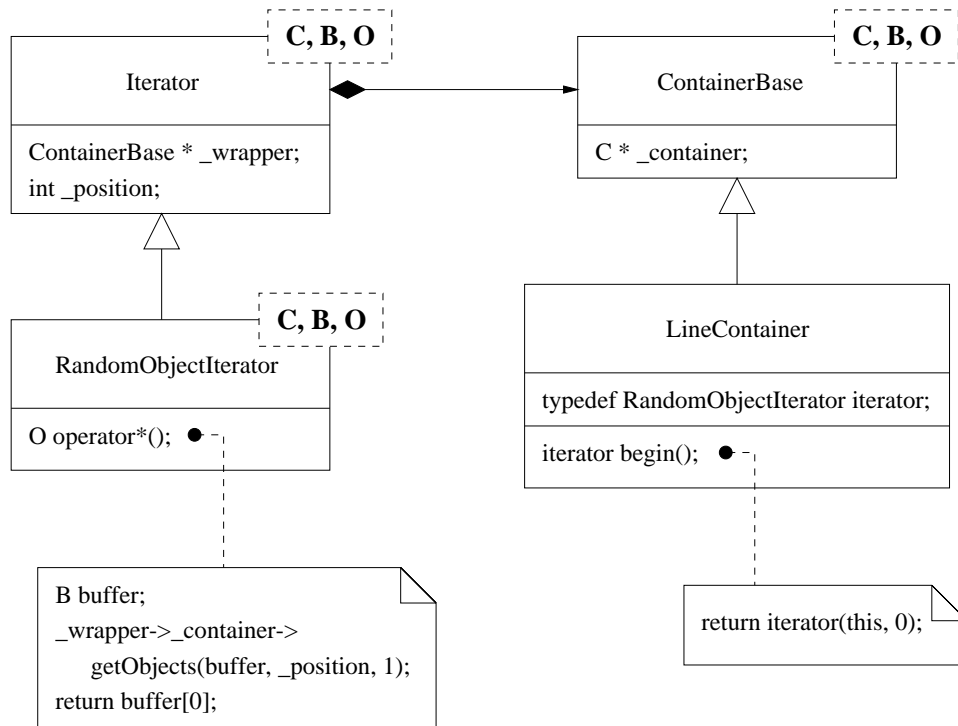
C, B, O

Iterator

ContainerBase * _wrapper;
int _position;

C, B, O

ContainerBase

C * _container;

C, B, O

RandomObjectIterator

O operator*();

LineContainer

typedef RandomObjectIterator iterator;

iterator begin();

B buffer;
_wrapper->_container->
getObjects(buffer, _position, 1);
return buffer[0];

return iterator(this, 0);